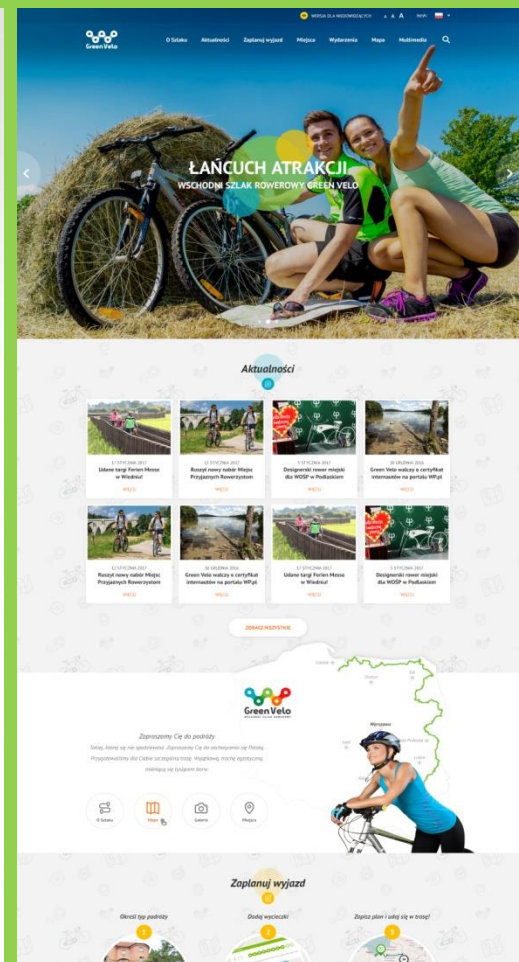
WERSJA DLA NIEDOWIDZĄCYCH A A A

Green Velo

O Szlaku Aktualności Zaplanuj wyjazd Miejsca Wydarzenia Mapa Multimedia

ŁAŃCUCH ATRAKCJI
WSCHODNI SZLAK ROWEROWY GREEN VELO

Aktualności

17 STYCZNIA 2017
Udane targi Ferien Messe w Wiedniu!
WIĘCEJ

12 STYCZNIA 2017
Ruszył nowy nabór Miejsc Przyjaznych Rowerzystom
WIĘCEJ

5 STYCZNIA 2017
Designerski rower miejski dla WOŚP w Podlaskiem
WIĘCEJ

28 GRUDNIA 2016
Green Velo walczy o certyfikat internautów na portalu WP.pl
WIĘCEJ

12 STYCZNIA 2017
Ruszył nowy nabór Miejsc Przyjaznych Rowerzystom
WIĘCEJ

28 GRUDNIA 2016
Green Velo walczy o certyfikat internautów na portalu WP.pl
WIĘCEJ

17 STYCZNIA 2017
Udane targi Ferien Messe w Wiedniu!
WIĘCEJ

5 STYCZNIA 2017
Designerski rower miejski dla WOŚP w Podlaskiem
WIĘCEJ

ZOBACZ WSZYSTKIE

Green Velo
WSCHODNI SZLAK ROWEROWY

Zapraszamy Cię do podróży
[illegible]

O Szlaku Mapa Galeria Miejsca

Zaplanuj wyjazd

Określ typ podróży Dodaj wycieczki Zapisz plan i udaj się w trasę!